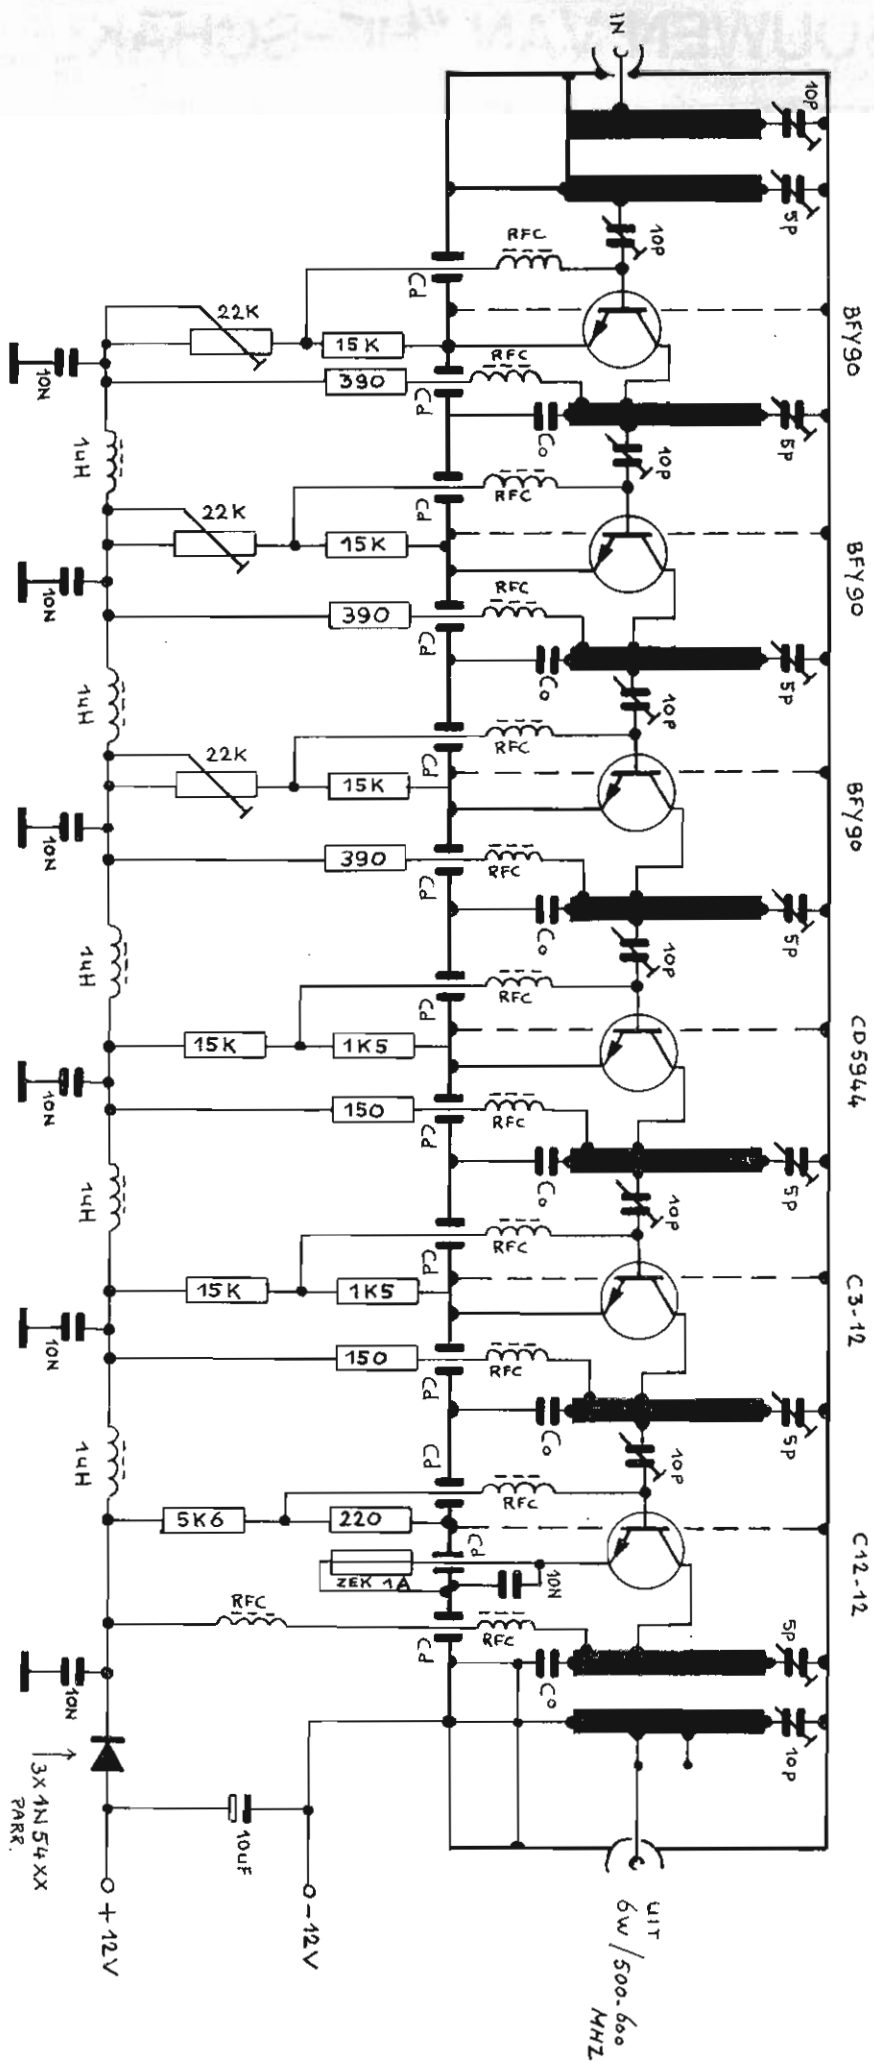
IN

10P

5P

10P

RFC

Cd

22K

15K

390

RFC

BFY90

10N

Cd

Co

5P

10P

1uH

22K

15K

RFC

Cd

BFY90

10N

390

RFC

Cd

Co

5P

10P

1uH

22K

15K

RFC

Cd

BFY90

10N

390

RFC

Cd

Co

5P

10P

1uH

15K

1K5

RFC

Cd

CD5944

10N

150

RFC

Cd

Co

5P

10P

1uH

15K

1K5

RFC

Cd

C3-12

10N

150

RFC

Cd

Co

5P

10P

1uH

Cd

5K6

220

RFC

Cd

C12-12

ZEK 1A

10N

RFC

RFC

Cd

Co

5P

10N

10P

3X 1N 54 XX PARR.

10uF

o +12V

o -12V

UIT 6W/500-600 MHZ